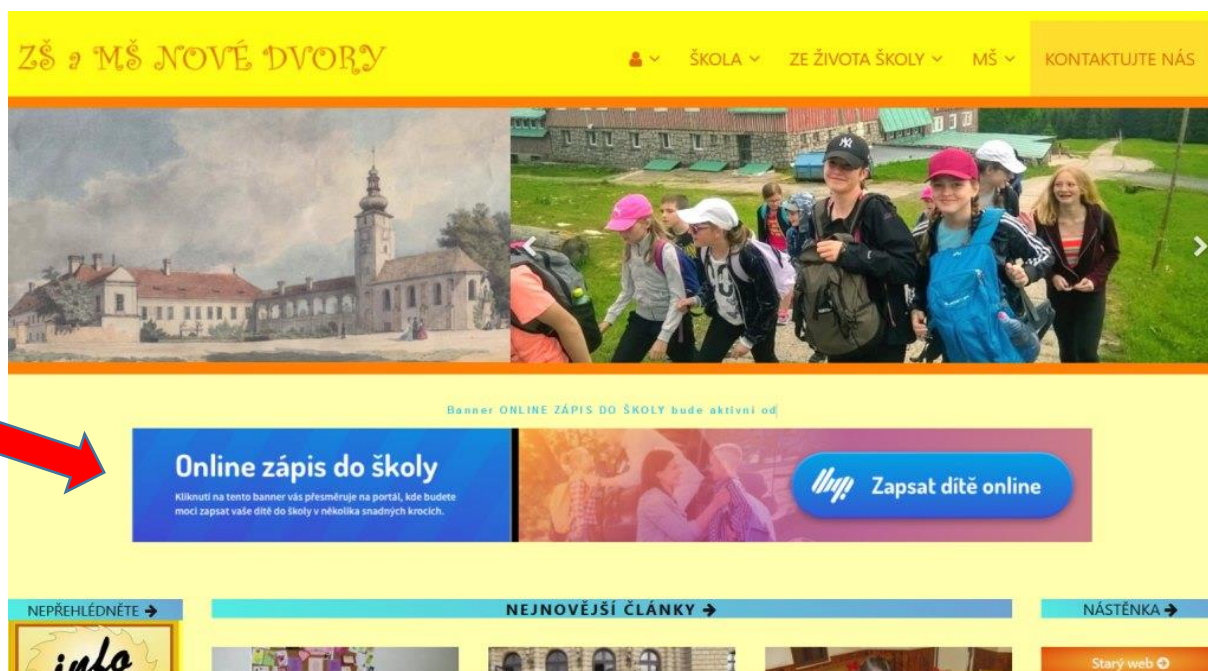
ZŠ a MŠ NOVÉ DVORY

ŠKOLA ˅ ZE ŽIVOTA ŠKOLY ˅ MŠ ˅ KONTAKTUJTE NÁS

Banner ONLINE ZÁPIS DO ŠKOLY bude aktivní od

Online zápis do školy

Kliknutí na tento banner vás přesměruje na portál, kde budete moci zapsat vaše dítě do školy v několika snadných krocích.

Zapsat dítě online

NEPŘEHLÉDNĚTE →

NEJNOVĚJŠÍ ČLÁNKY →

NÁSTĚNKA →

info

Starý web